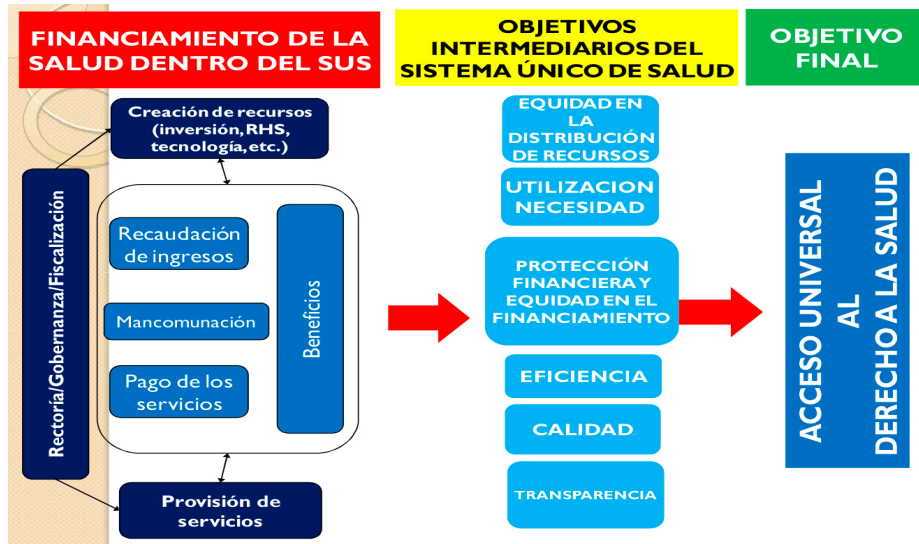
FINANCIAMIENTO DE LA SALUD DENTRO DEL SUS

OBJETIVOS INTERMEDIARIOS DEL SISTEMA ÚNICO DE SALUD

OBJETIVO FINAL

Rectoría/Gobernanza/Fiscalización

Creación de recursos (inversión, RHS, tecnología, etc.)

Recaudación de ingresos

Mancomunación

Pago de los servicios

Beneficios

Provisión de servicios

EQUIDAD EN LA DISTRIBUCIÓN DE RECURSOS

UTILIZACION NECESIDAD

PROTECCIÓN FINANCIERA Y EQUIDAD EN EL FINANCIAMIENTO

EFICIENCIA

CALIDAD

TRANSPARENCIA

ACCESO UNIVERSAL AL DERECHO A LA SALUD